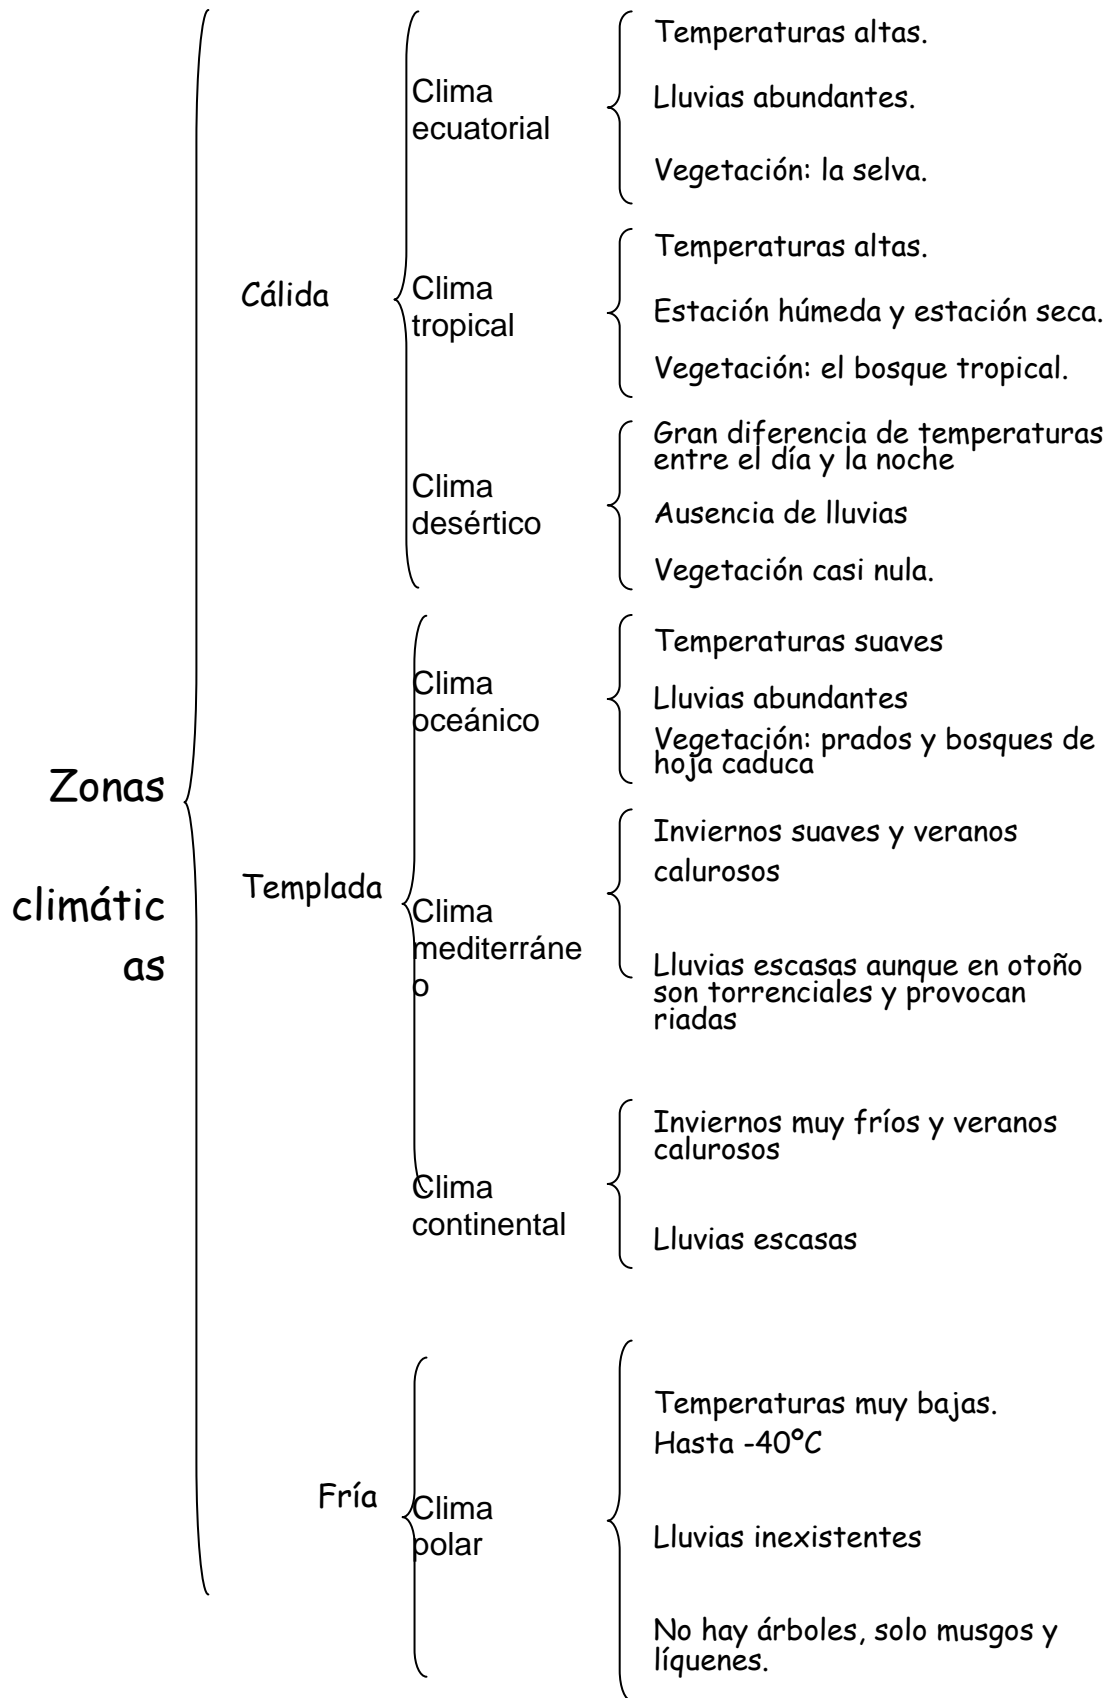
Zonas climáticas

Cálida

Clima ecuatorial

Temperaturas altas.

Lluvias abundantes.

Vegetación: la selva.

Clima tropical

Temperaturas altas.

Estación húmeda y estación seca.

Vegetación: el bosque tropical.

Clima desértico

Gran diferencia de temperaturas entre el día y la noche

Ausencia de lluvias

Vegetación casi nula.

Templada

Clima oceánico

Temperaturas suaves

Lluvias abundantes

Vegetación: prados y bosques de hoja caduca

Clima mediterráneo

Inviernos suaves y veranos calurosos

Lluvias escasas aunque en otoño son torrenciales y provocan riadas

Clima continental

Inviernos muy fríos y veranos calurosos

Lluvias escasas

Fría

Clima polar

Temperaturas muy bajas. Hasta -40ºC

Lluvias inexistentes

No hay árboles, solo musgos y líquenes.